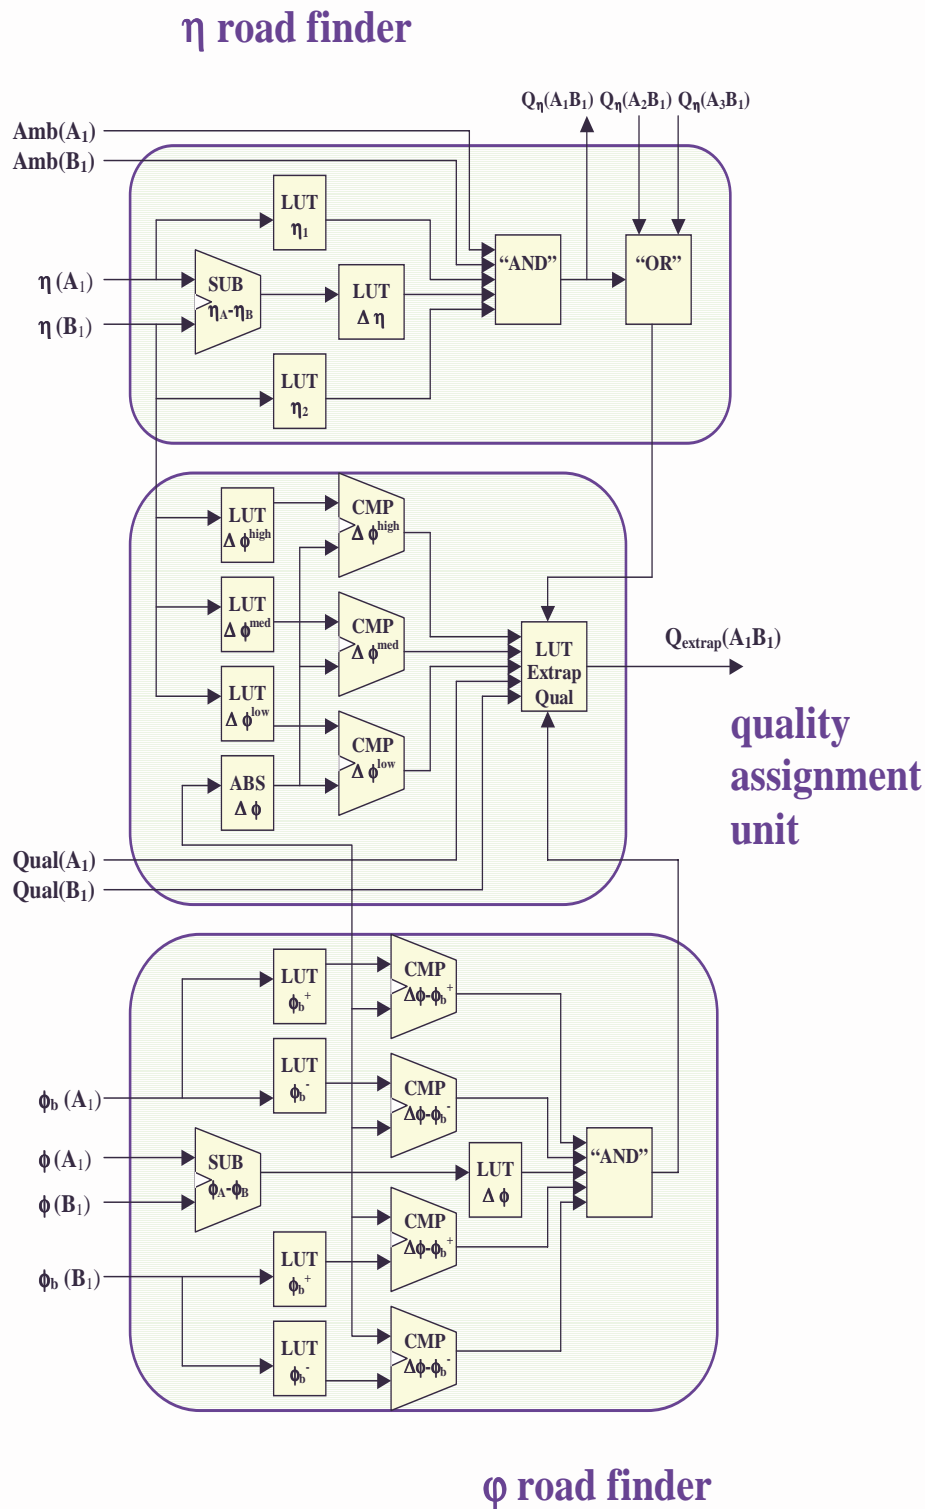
$\eta$ road finder

$Q_{\eta}(A_1B_1)$ $Q_{\eta}(A_2B_1)$ $Q_{\eta}(A_3B_1)$

Amb($A_1$)
Amb($B_1$)

LUT $\eta_1$

$\eta$ ($A_1$)
$\eta$ ($B_1$)

SUB $\eta_A$-$\eta_B$

LUT $\Delta\eta$

"AND"

"OR"

LUT $\eta_2$

LUT $\Delta\phi^{high}$

CMP $\Delta\phi^{high}$

LUT $\Delta\phi^{med}$

CMP $\Delta\phi^{med}$

LUT Extrap Qual

$Q_{extrap}(A_1B_1)$

LUT $\Delta\phi^{low}$

CMP $\Delta\phi^{low}$

ABS $\Delta\phi$

quality assignment unit

Qual($A_1$)
Qual($B_1$)

LUT $\phi_b^+$

CMP $\Delta\phi$-$\phi_b^+$

LUT $\phi_b^-$

CMP $\Delta\phi$-$\phi_b^-$

$\phi_b$ ($A_1$)

$\phi$ ($A_1$)
$\phi$ ($B_1$)

SUB $\phi_A$-$\phi_B$

LUT $\Delta\phi$

"AND"

CMP $\Delta\phi$-$\phi_b^+$

LUT $\phi_b^+$

$\phi_b$ ($B_1$)

LUT $\phi_b^-$

CMP $\Delta\phi$-$\phi_b^-$

$\varphi$ road finder